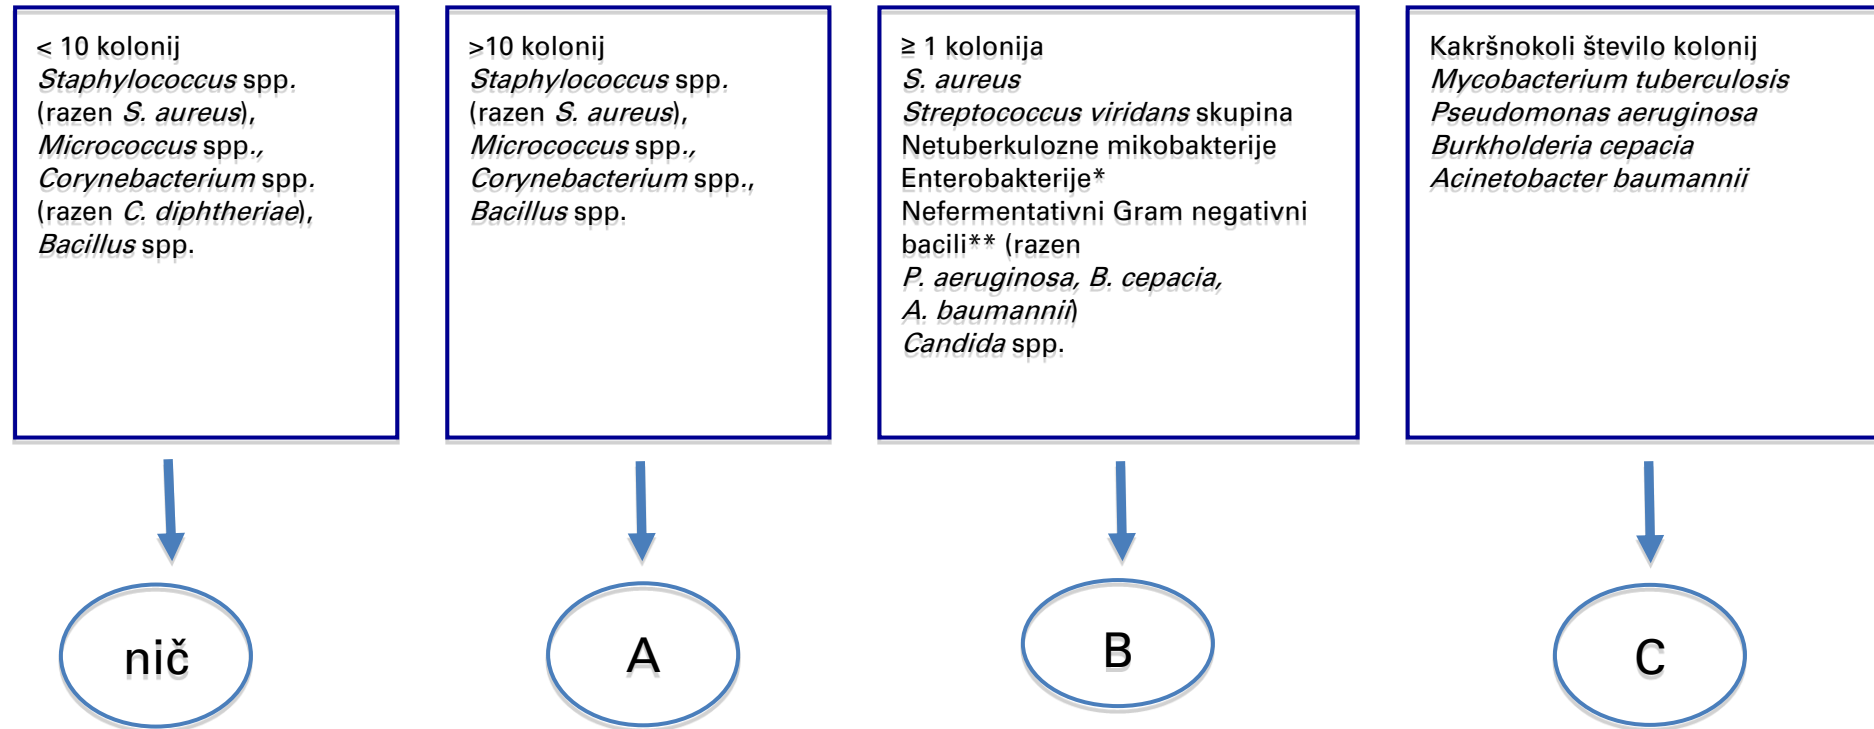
< 10 kolonij
Staphylococcus spp. (razen S. aureus), Micrococcus spp., Corynebacterium spp. (razen C. diphtheriae), Bacillus spp.

>10 kolonij
Staphylococcus spp. (razen S. aureus), Micrococcus spp., Corynebacterium spp., Bacillus spp.

≥ 1 kolonija
S. aureus
Streptococcus viridans skupina
Netuberkulozne mikobakterije
Enterobakterije*
Nefermentativni Gram negativni bacili** (razen P. aeruginosa, B. cepacia, A. baumannii)
Candida spp.

Kakršnokoli število kolonij
Mycobacterium tuberculosis
Pseudomonas aeruginosa
Burkholderia cepacia
Acinetobacter baumannii

nič

A

B

C